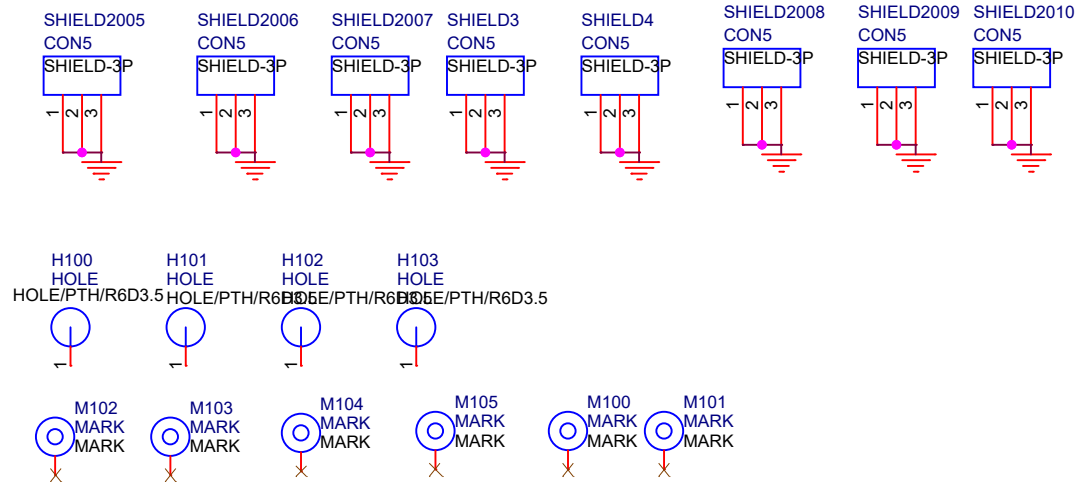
SHIELD2005
CON5
SHIELD-3P
1 2 3

SHIELD2006
CON5
SHIELD-3P
1 2 3

SHIELD2007
CON5
SHIELD-3P
1 2 3

SHIELD3
CON5
SHIELD-3P
1 2 3

SHIELD4
CON5
SHIELD-3P
1 2 3

SHIELD2008
CON5
SHIELD-3P
1 2 3

SHIELD2009
CON5
SHIELD-3P
1 2 3

SHIELD2010
CON5
SHIELD-3P
1 2 3

H100
HOLE
HOLE/PTH/R6D3.5
1

H101
HOLE
HOLE/PTH/R6D3.5
1

H102
HOLE
HOLE/PTH/R6D3.5
1

H103
HOLE
HOLE/PTH/R6D3.5
1

M102
MARK
MARK

M103
MARK
MARK

M104
MARK
MARK

M105
MARK
MARK

M100
MARK
MARK

M101
MARK
MARK